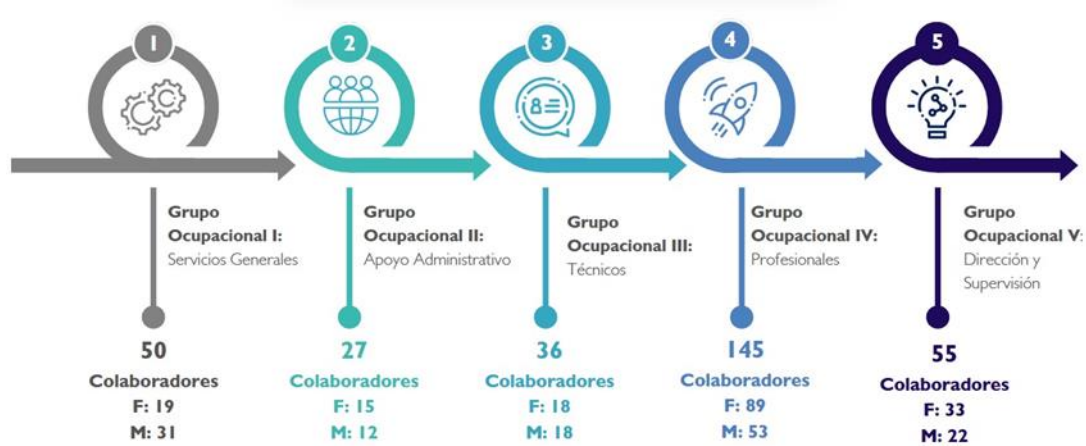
1

Grupo Ocupacional I: Servicios Generales

50
Colaboradores
F: 19
M: 31

2

Grupo Ocupacional II: Apoyo Administrativo

27
Colaboradores
F: 15
M: 12

3

Grupo Ocupacional III: Técnicos

36
Colaboradores
F: 18
M: 18

4

Grupo Ocupacional IV: Profesionales

145
Colaboradores
F: 89
M: 53

5

Grupo Ocupacional V: Dirección y Supervisión

55
Colaboradores
F: 33
M: 22